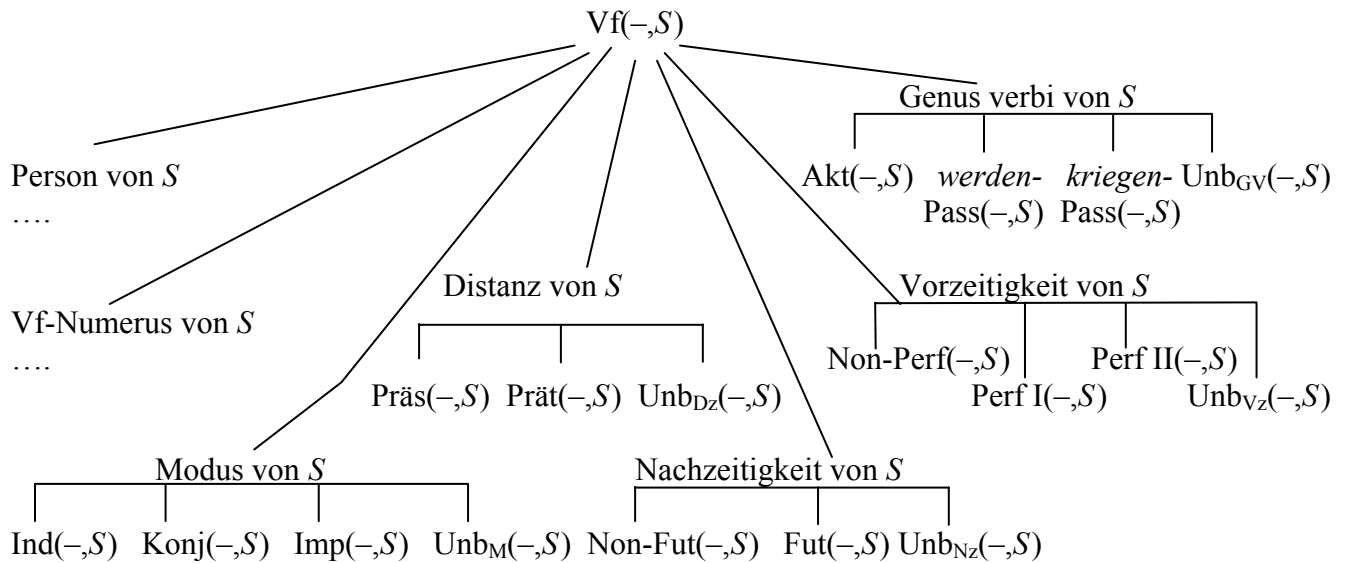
Vf(–,$S$)

Genus verbi von $S$

Akt(–,$S$) *werden*-Pass(–,$S$) *kriegen*-Pass(–,$S$) Unb$_{GV}$(–,$S$)

Person von $S$
….

Vf-Numerus von $S$
….

Distanz von $S$

Präs(–,$S$) Prät(–,$S$) Unb$_{Dz}$(–,$S$)

Vorzeitigkeit von $S$

Non-Perf(–,$S$) Perf I(–,$S$) Perf II(–,$S$) Unb$_{Vz}$(–,$S$)

Modus von $S$

Ind(–,$S$) Konj(–,$S$) Imp(–,$S$) Unb$_{M}$(–,$S$)

Nachzeitigkeit von $S$

Non-Fut(–,$S$) Fut(–,$S$) Unb$_{Nz}$(–,$S$)